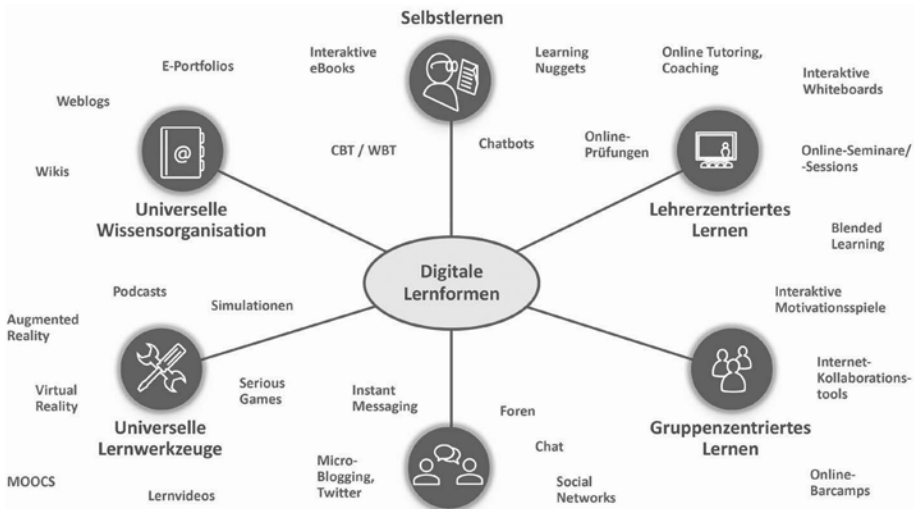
Selbstlernen

Interaktive eBooks

Learning Nuggets

Online Tutoring, Coaching

Interaktive Whiteboards

E-Portfolios

Weblogs

Wikis

CBT / WBT

Chatbots

Online-Prüfungen

Online-Seminare/ -Sessions

Universelle Wissensorganisation

Lehrerzentriertes Lernen

Blended Learning

Digitale Lernformen

Podcasts

Simulationen

Augmented Reality

Interaktive Motivationsspiele

Virtual Reality

Serious Games

Instant Messaging

Internet-Kollaborationstools

Universelle Lernwerkzeuge

Foren

Chat

Gruppenzentriertes Lernen

MOOCS

Lernvideos

Micro-Blogging, Twitter

Social Networks

Online-Barcamps